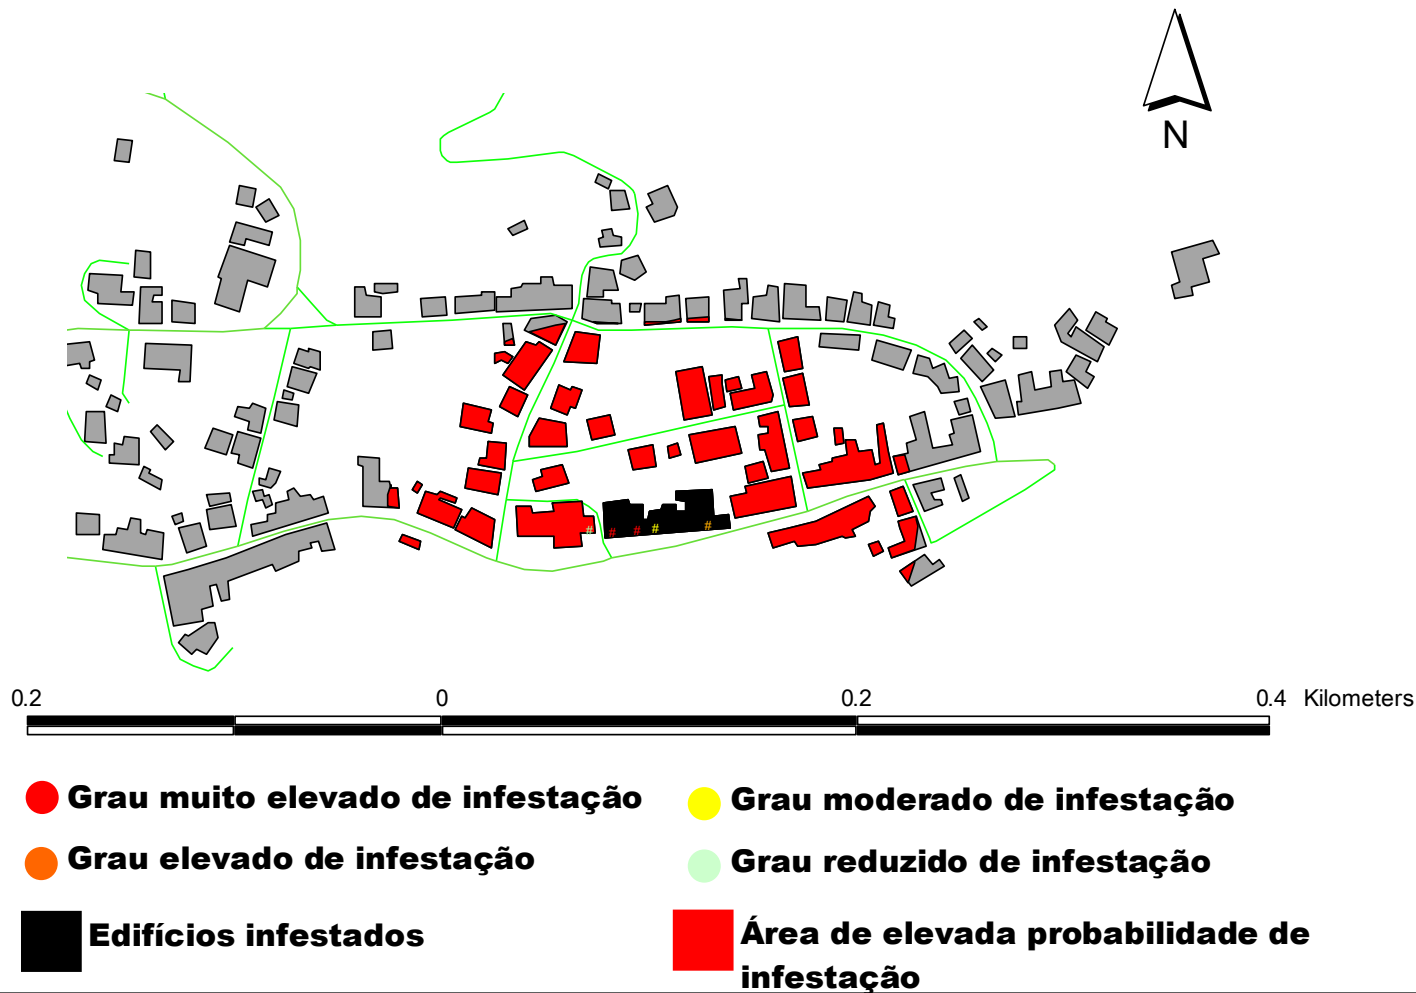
N

0.2 0 0.2 0.4 Kilometers

Grau muito elevado de infestação

Grau moderado de infestação

Grau elevado de infestação

Grau reduzido de infestação

Edifícios infestados

Área de elevada probabilidade de infestação